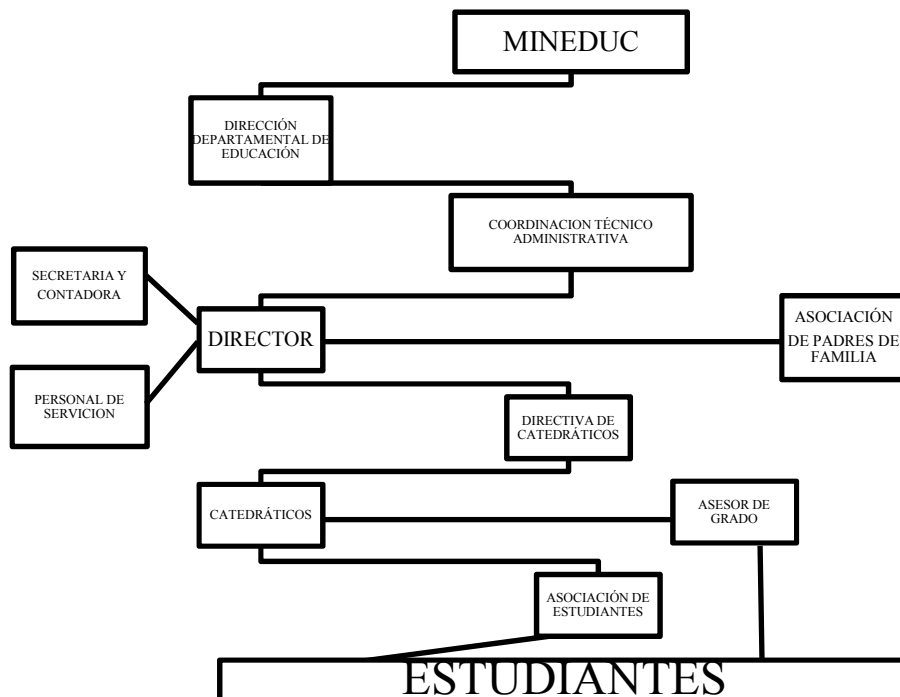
MINEDUC

DIRECCIÓN DEPARTAMENTAL DE EDUCACIÓN

COORDINACION TÉCNICO ADMINISTRATIVA

SECRETARIA Y CONTADORA

DIRECTOR

ASOCIACIÓN DE PADRES DE FAMILIA

PERSONAL DE SERVICION

DIRECTIVA DE CATEDRÁTICOS

CATEDRÁTICOS

ASESOR DE GRADO

ASOCIACIÓN DE ESTUDIANTES

ESTUDIANTES